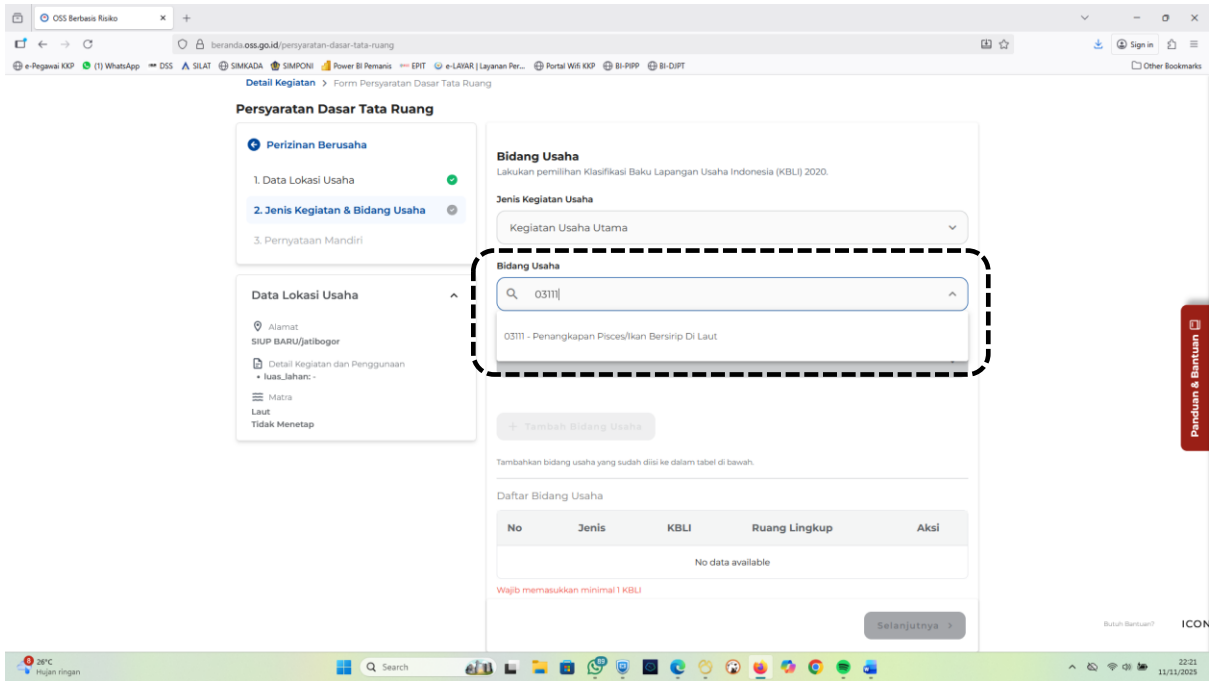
OSS Berbasis Risiko ×

beranda.oss.go.id/persyaratan-dasar-tata-ruang

Sign in

e-Pegawai KKP (1) WhatsApp DSS SILAT SIMKADA SIMPONI Power BI Pemanis EPIT e-LAYAR | Layanan Per... Portal Wifi KKP BI-PIPP BI-DJPT Other Bookmarks

Detail Kegiatan > Form Persyaratan Dasar Tata Ruang

Persyaratan Dasar Tata Ruang

Perizinan Berusaha

1. Data Lokasi Usaha

2. Jenis Kegiatan & Bidang Usaha

3. Pernyataan Mandiri

Data Lokasi Usaha

Alamat
SIUP BARU/jatibogor

Detail Kegiatan dan Penggunaan
• luas_lahan: -

Matra
Laut
Tidak Menetap

Bidang Usaha
Lakukan pemilihan Klasifikasi Baku Lapangan Usaha Indonesia (KBLI) 2020.

Jenis Kegiatan Usaha
Kegiatan Usaha Utama

Bidang Usaha
03111

03111 - Penangkapan Pisces/Ikan Bersirip Di Laut

+ Tambah Bidang Usaha

Tambahkan bidang usaha yang sudah diisi ke dalam tabel di bawah.

Daftar Bidang Usaha

| No | Jenis | KBLI | Ruang Lingkup | Aksi |
|---|---|---|---|---|
| No data available | | | | |

Wajib memasukkan minimal 1 KBLI

Selanjutnya >

Panduan & Bantuan

Butuh Bantuan?

ICON

26°C
Hujan ringan

Search

22:21
11/11/2025